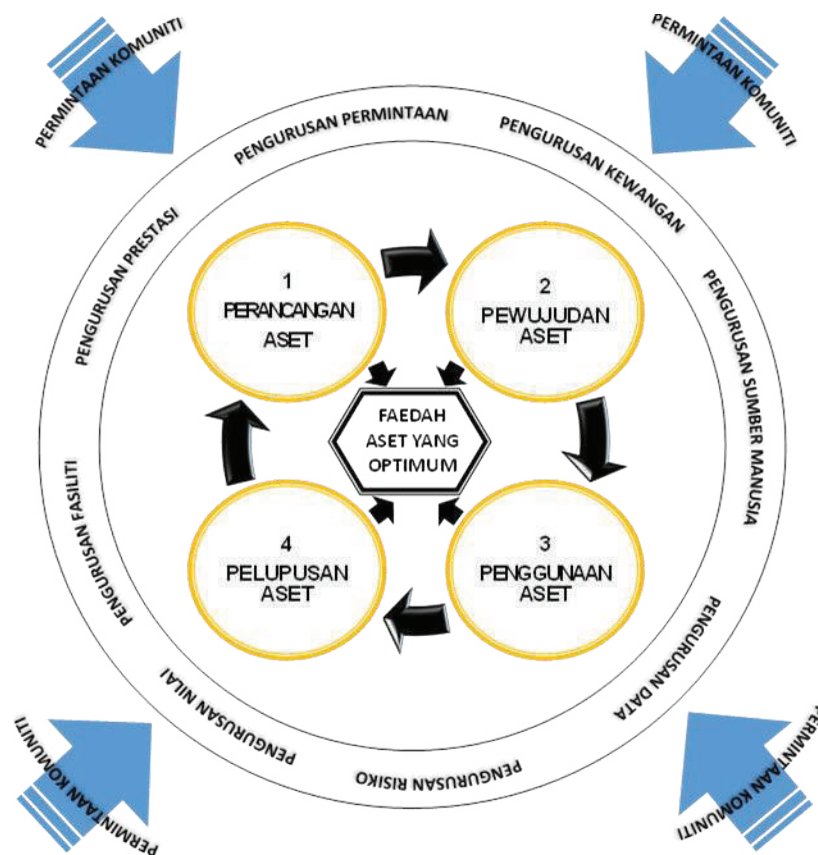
PERMINTAAN KOMUNITI

PERMINTAAN KOMUNITI

PENGURUSAN PERMINTAAN

PENGURUSAN KEWANGAN

PENGURUSAN PRESTASI

1
PERANCANGAN ASET

2
PEWUJUDAN ASET

FAEDAH ASET YANG OPTIMUM

PENGURUSAN SUMBER MANUSIA

PENGURUSAN FASILITI

4
PELUPUSAN ASET

3
PENGGUNAAN ASET

PENGURUSAN DATA

PENGURUSAN NILAI

PENGURUSAN RISIKO

PERMINTAAN KOMUNITI

PERMINTAAN KOMUNITI